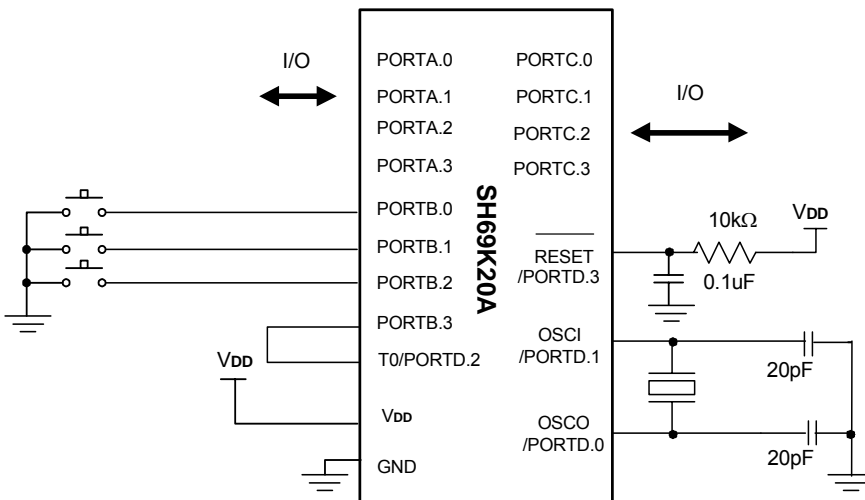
I/O

PORTA.0
PORTA.1
PORTA.2
PORTA.3
PORTB.0
PORTB.1
PORTB.2
PORTB.3
T0/PORTD.2
VDD
GND

SH69K20A

PORTC.0
PORTC.1
PORTC.2
PORTC.3
$\overline{\text{RESET}}$
/PORTD.3
OSCI
/PORTD.1
OSCO
/PORTD.0

I/O

VDD

$10k\Omega$
VDD
0.1uF
20pF
20pF